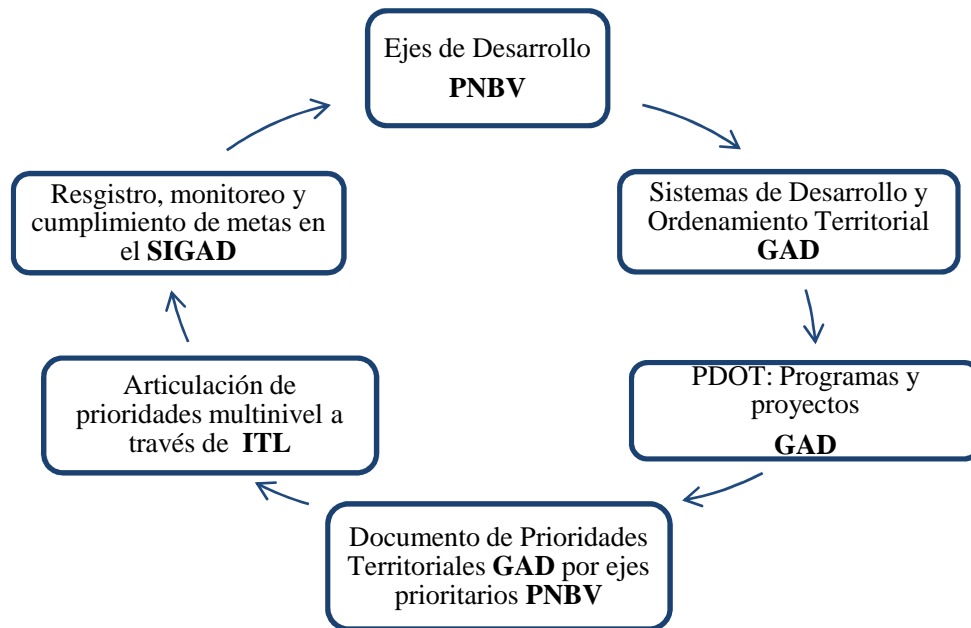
Ejes de Desarrollo
PNBV

Sistemas de Desarrollo y Ordenamiento Territorial
GAD

PDOT: Programas y proyectos
GAD

Documento de Prioridades Territoriales GAD por ejes prioritarios PNBV

Articulación de prioridades multinivel a través de ITL

Resgistro, monitoreo y cumplimiento de metas en el SIGAD